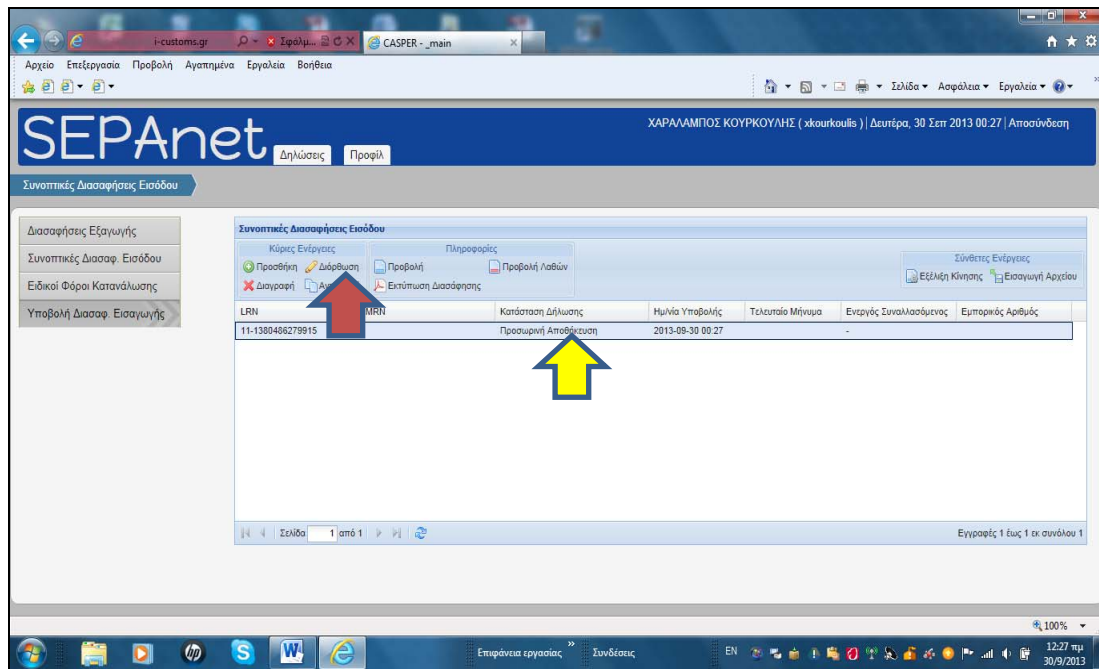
i-customs.gr
Σφαλμ...
CASPER - _main
Αρχείο Επεξεργασία Προβολή Αγαπημένα Εργαλεία Βοήθεια
Σελίδα ▾ Ασφάλεια ▾ Εργαλεία ▾

SEPAnet
Δηλώσεις Προφίλ
ΧΑΡΑΛΑΜΠΟΣ ΚΟΥΡΚΟΥΛΗΣ ( xkourkoulis ) | Δευτέρα, 30 Σεπ 2013 00:27 | Αποσύνδεση

Συνοπτικές Διασαφήσεις Εισόδου

Διασαφήσεις Εξαγωγής
Συνοπτικές Διασαφ. Εισόδου
Ειδικοί Φόροι Κατανάλωσης
Υποβολή Διασαφ. Εισαγωγής

Συνοπτικές Διασαφήσεις Εισόδου
Κύριες Ενέργειες
Προσθήκη Διόρθωση
Διαγραφή Αν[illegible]
Πληροφορίες
Προβολή
Εκτύπωση Διασάφησης
Προβολή Λαθών
Σύνθετες Ενέργειες
Εξέλιξη Κίνησης Εισαγωγή Αρχείου

| LRN | MRN | Κατάσταση Δήλωσης | Ημ/νία Υποβολής | Τελευταίο Μήνυμα | Ενεργός Συναλλασσόμενος | Εμπορικός Αριθμός |
|---|---|---|---|---|---|---|
| 11-1380486279915 | | Προσωρινή Αποθήκευση | 2013-09-30 00:27 | | - | |

Σελίδα 1 από 1
Εγγραφές 1 έως 1 εκ συνόλου 1

100%
Επιφάνεια εργασίας
Συνδέσεις
EN
12:27 πμ
30/9/2013